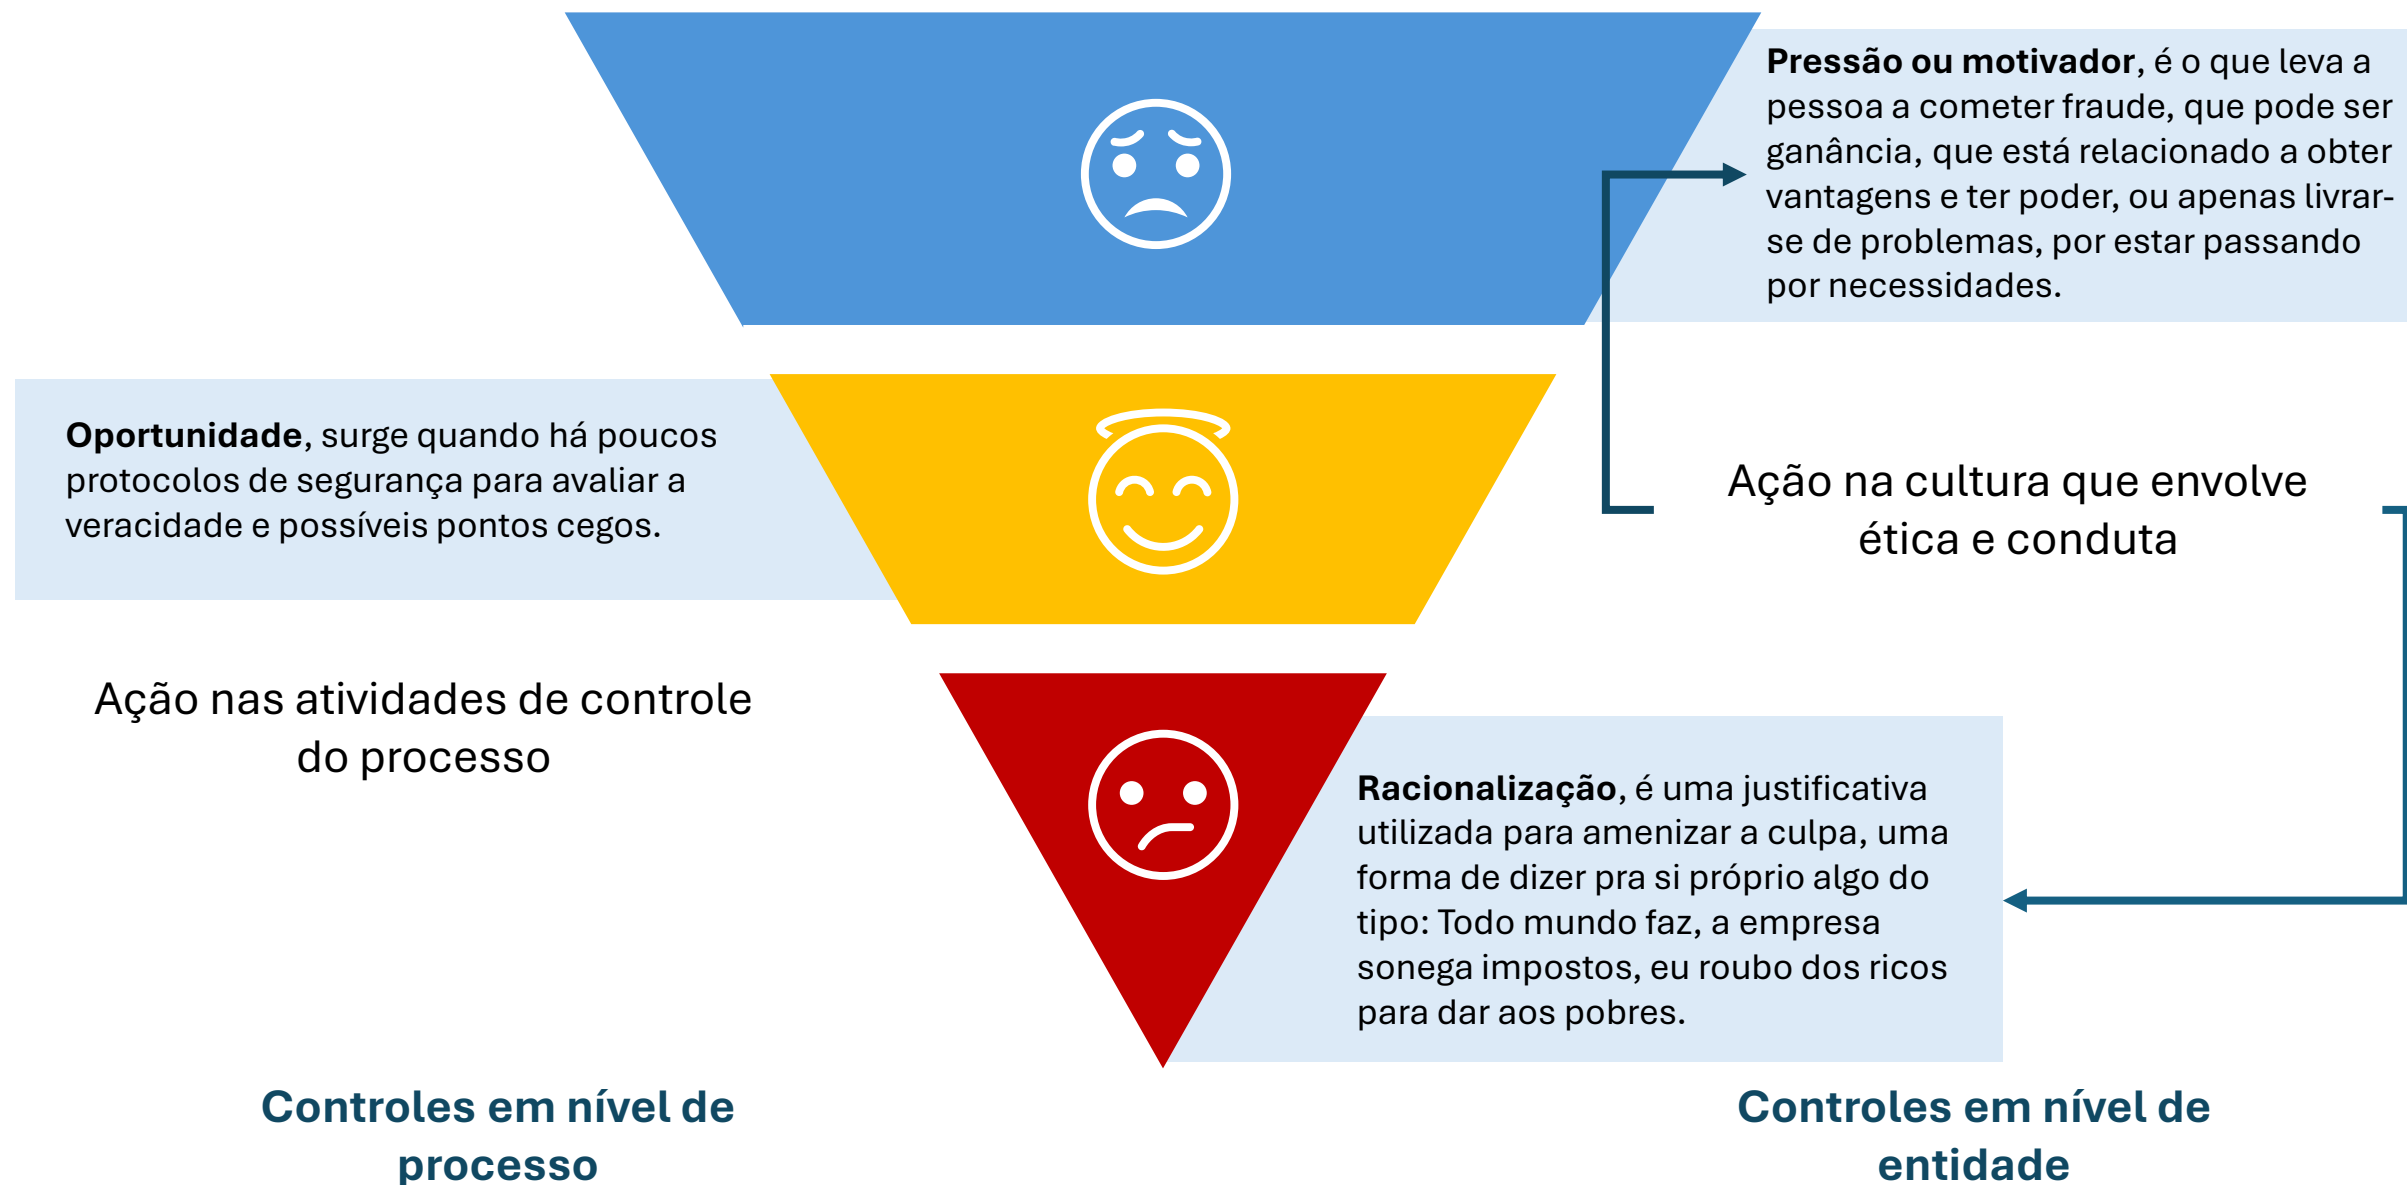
**Pressão ou motivador**, é o que leva a pessoa a cometer fraude, que pode ser ganância, que está relacionado a obter vantagens e ter poder, ou apenas livrar-se de problemas, por estar passando por necessidades.

**Oportunidade**, surge quando há poucos protocolos de segurança para avaliar a veracidade e possíveis pontos cegos.

Ação na cultura que envolve ética e conduta

Ação nas atividades de controle do processo

**Racionalização**, é uma justificativa utilizada para amenizar a culpa, uma forma de dizer pra si próprio algo do tipo: Todo mundo faz, a empresa sonega impostos, eu roubo dos ricos para dar aos pobres.

Controles em nível de processo

Controles em nível de entidade